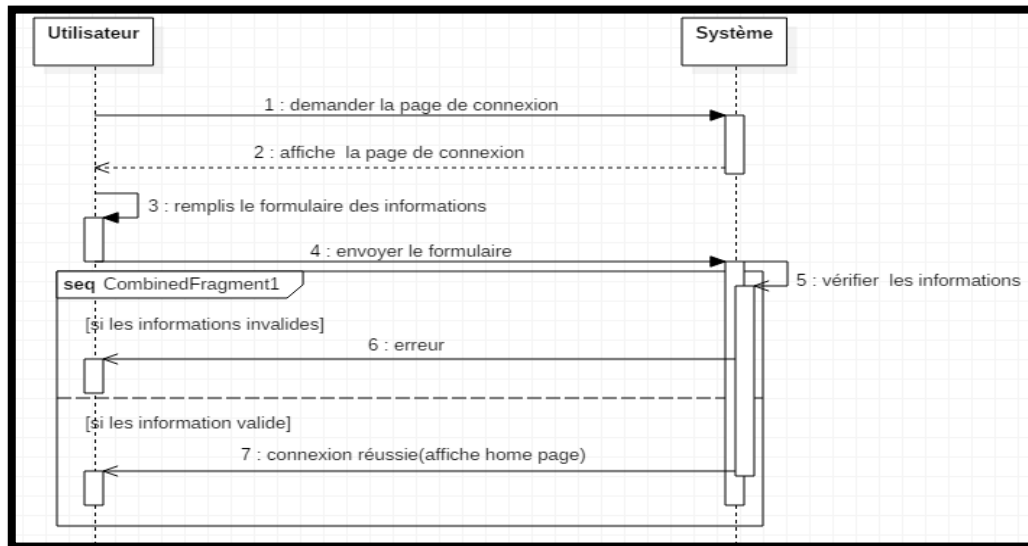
Utilisateur

Système

1 : demander la page de connexion

2 : affiche la page de connexion

3 : remplis le formulaire des informations

4 : envoyer le formulaire

seq CombinedFragment1

5 : vérifier les informations

[si les informations invalides]

6 : erreur

[si les information valide]

7 : connexion réussie(affiche home page)